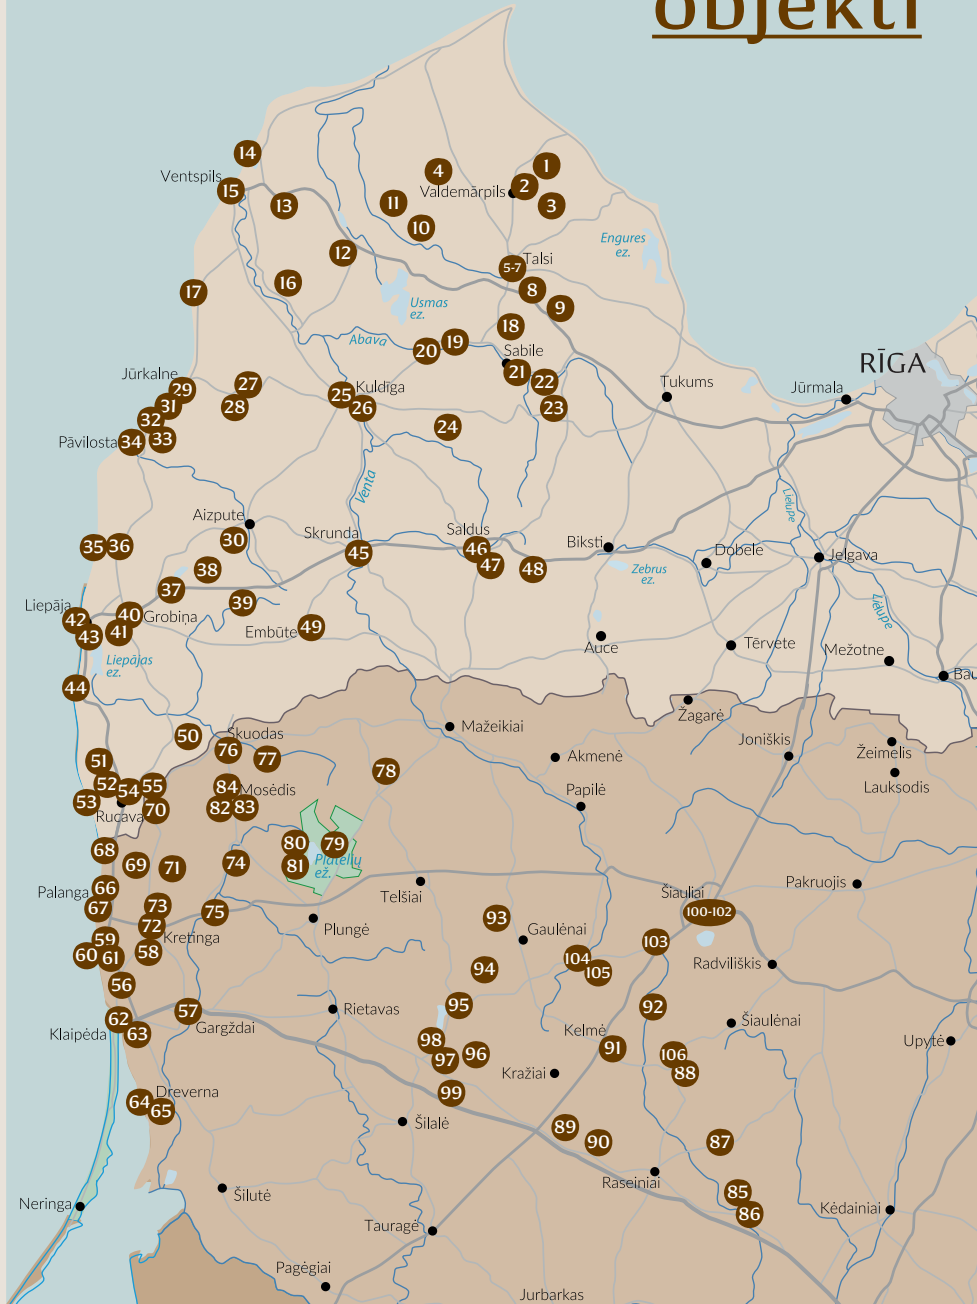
objekti

RĪGA
Ventspils
Valdemārpils
Engures ez.
Talsi
Usmas ez.
Abava
Sabile
Tukums
Jūrmala
Jūrkalne
Kuldīga
Pāvilosta
Venta
Aizpute
Skrunda
Saldus
Biksti
Dobele
Jelgava
Lielupe
Zebrus ez.
Liepāja
Grobiņa
Embūte
Auce
Tērvete
Mežotne
Liepājas ez.
Bau
Žagarė
Mažeikiai
Skuodas
Joniškis
Žeimelis
Akmenė
Lauksodis
Mosėdis
Papilė
Rucava
Plateliu ež.
Palanga
Telšiai
Šiauliai
Pakruojis
Kretinga
Plungė
Gaulėnai
Radviliškis
Rietavas
Šiaulėnai
Upytė
Klaipėda
Gargždai
Kelmė
Kražiai
Dreverna
Šilalė
Raseiniai
Šilutė
Kėdainiai
Neringa
Tauragė
Pagėgiai
Jurbarkas
1
2
3
4
5-7
8
9
10
11
12
13
14
15
16
17
18
19
20
21
22
23
24
25
26
27
28
29
30
31
32
33
34
35
36
37
38
39
40
41
42
43
44
45
46
47
48
49
50
51
52
53
54
55
56
57
58
59
60
61
62
63
64
65
66
67
68
69
70
71
72
73
74
75
76
77
78
79
80
81
82
83
84
85
86
87
88
89
90
91
92
93
94
95
96
97
98
99
100-102
103
104
105
106